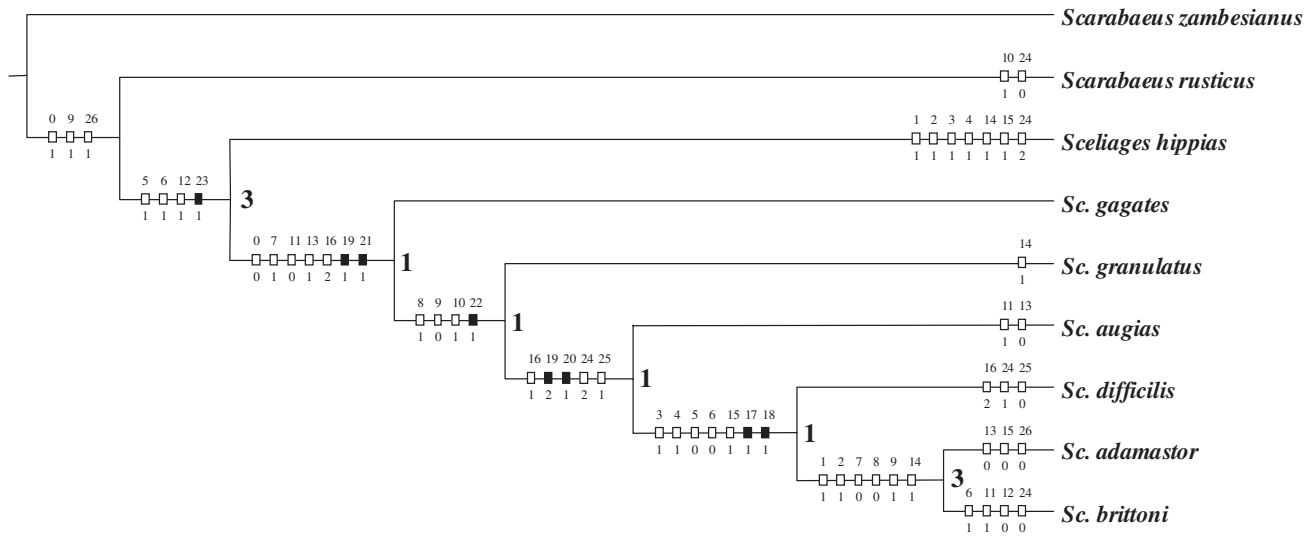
Scarabaeus zambesianus

10 24
1 0
Scarabaeus rusticus

0 9 26
1 1 1

1 2 3 4 14 15 24
1 1 1 1 1 1 2
Sceliages hippias

5 6 12 23
1 1 1 1
3

Sc. gagates

0 7 11 13 16 19 21
0 1 0 1 2 1 1
1

14
1
Sc. granulatus

8 9 10 22
1 0 1 1
1

11 13
1 0
Sc. augias

16 19 20 24 25
1 2 1 2 1
1

16 24 25
2 1 0
Sc. difficilis

3 4 5 6 15 17 18
1 1 0 0 1 1 1
1

13 15 26
0 0 0
Sc. adamastor

1 2 7 8 9 14
1 1 0 0 1 1
3

6 11 12 24
1 1 0 0
Sc. brittoni